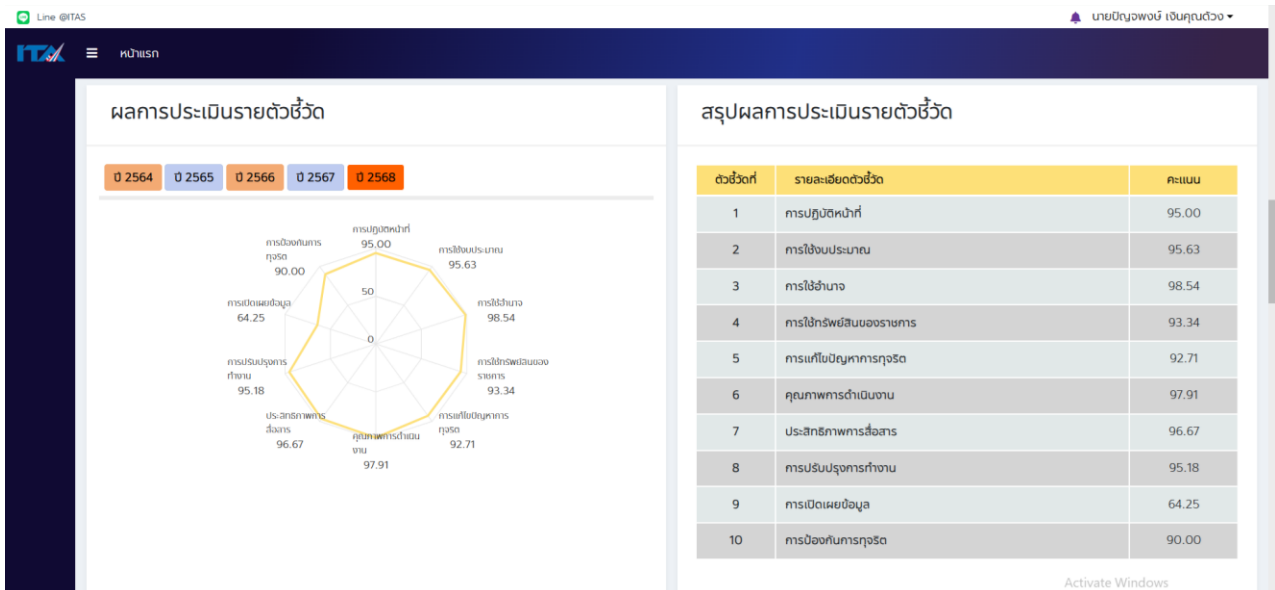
Line @ITAS

นายปิญจพงษ์ เงินคุณด้วง

ITA

หน้าแรก

ผลการประเมินรายตัวชี้วัด

ปี 2564 ปี 2565 ปี 2566 ปี 2567 ปี 2568

การปฏิบัติหน้าที่
95.00

การใช้งบประมาณ
95.63

การใช้อำนาจ
98.54

การใช้ทรัพย์สินของราชการ
93.34

การแก้ไขปัญหาการทุจริต
92.71

คุณภาพการดำเนินงาน
97.91

ประสิทธิภาพการสื่อสาร
96.67

การปรับปรุงการทำงาน
95.18

การเปิดเผยข้อมูล
64.25

การป้องกันการทุจริต
90.00

50

0

สรุปผลการประเมินรายตัวชี้วัด

| ตัวชี้วัดที่ | รายละเอียดตัวชี้วัด | คะแนน |
|---|---|---|
| 1 | การปฏิบัติหน้าที่ | 95.00 |
| 2 | การใช้งบประมาณ | 95.63 |
| 3 | การใช้อำนาจ | 98.54 |
| 4 | การใช้ทรัพย์สินของราชการ | 93.34 |
| 5 | การแก้ไขปัญหาการทุจริต | 92.71 |
| 6 | คุณภาพการดำเนินงาน | 97.91 |
| 7 | ประสิทธิภาพการสื่อสาร | 96.67 |
| 8 | การปรับปรุงการทำงาน | 95.18 |
| 9 | การเปิดเผยข้อมูล | 64.25 |
| 10 | การป้องกันการทุจริต | 90.00 |

Activate Windows